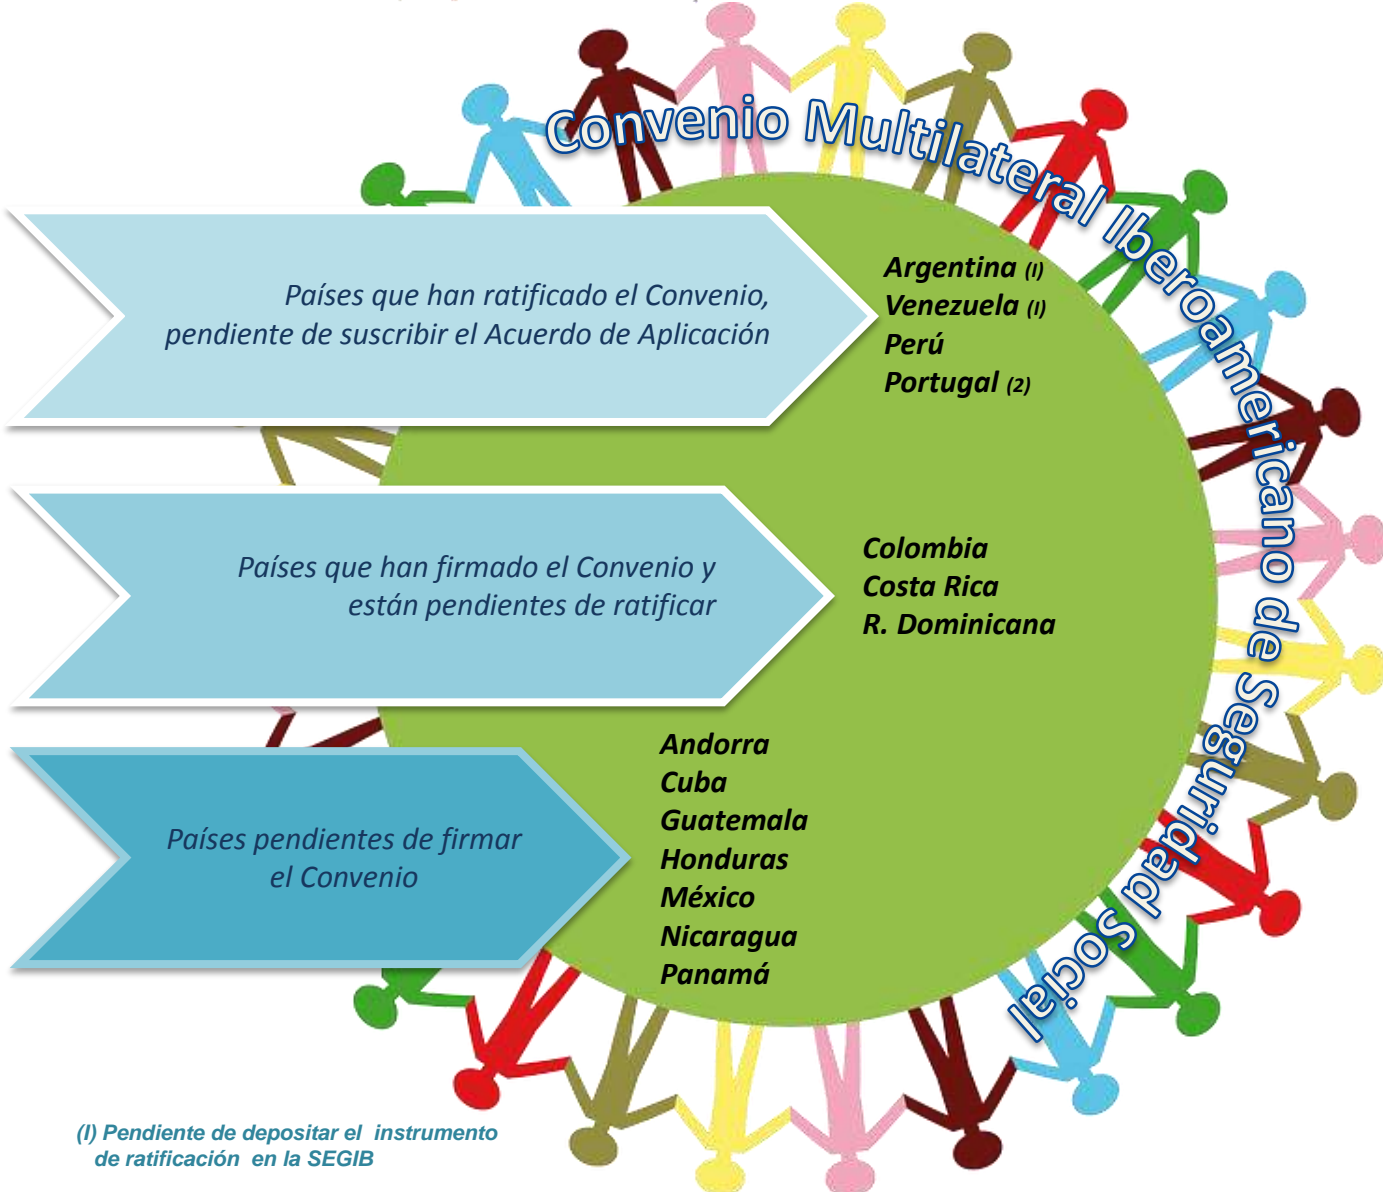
Convenio Multilateral Iberoamericano de Seguridad Social

Países que han ratificado el Convenio, pendiente de suscribir el Acuerdo de Aplicación

Argentina (I)
Venezuela (I)
Perú
Portugal (2)

Países que han firmado el Convenio y están pendientes de ratificar

Colombia
Costa Rica
R. Dominicana

Países pendientes de firmar el Convenio

Andorra
Cuba
Guatemala
Honduras
México
Nicaragua
Panamá

(I) Pendiente de depositar el instrumento de ratificación en la SEGIB